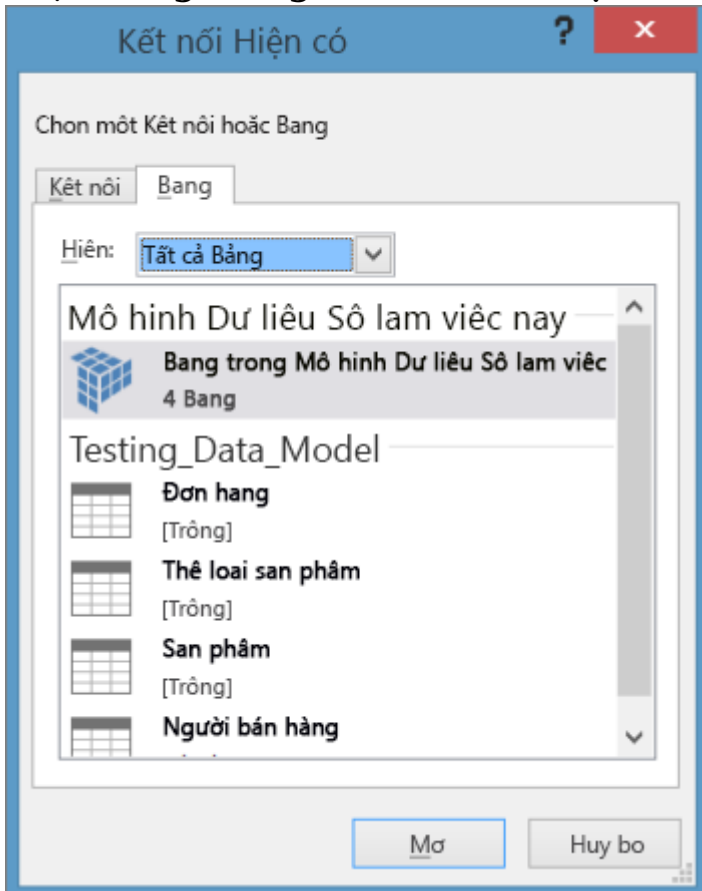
Kết nối Hiện có

?

×

Chon môt Kêt nôi hoăc Bang

Kêt nôi

Bang

Hiên:

Tất cả Bảng

Mô hinh Dư liêu Sô lam viêc nay

Bang trong Mô hinh Dư liêu Sô lam viêc

4 Bang

Testing_Data_Model

Đơn hang

[Trông]

Thê loai san phâm

[Trông]

San phâm

[Trông]

Người bán hàng

Mơ

Huy bo